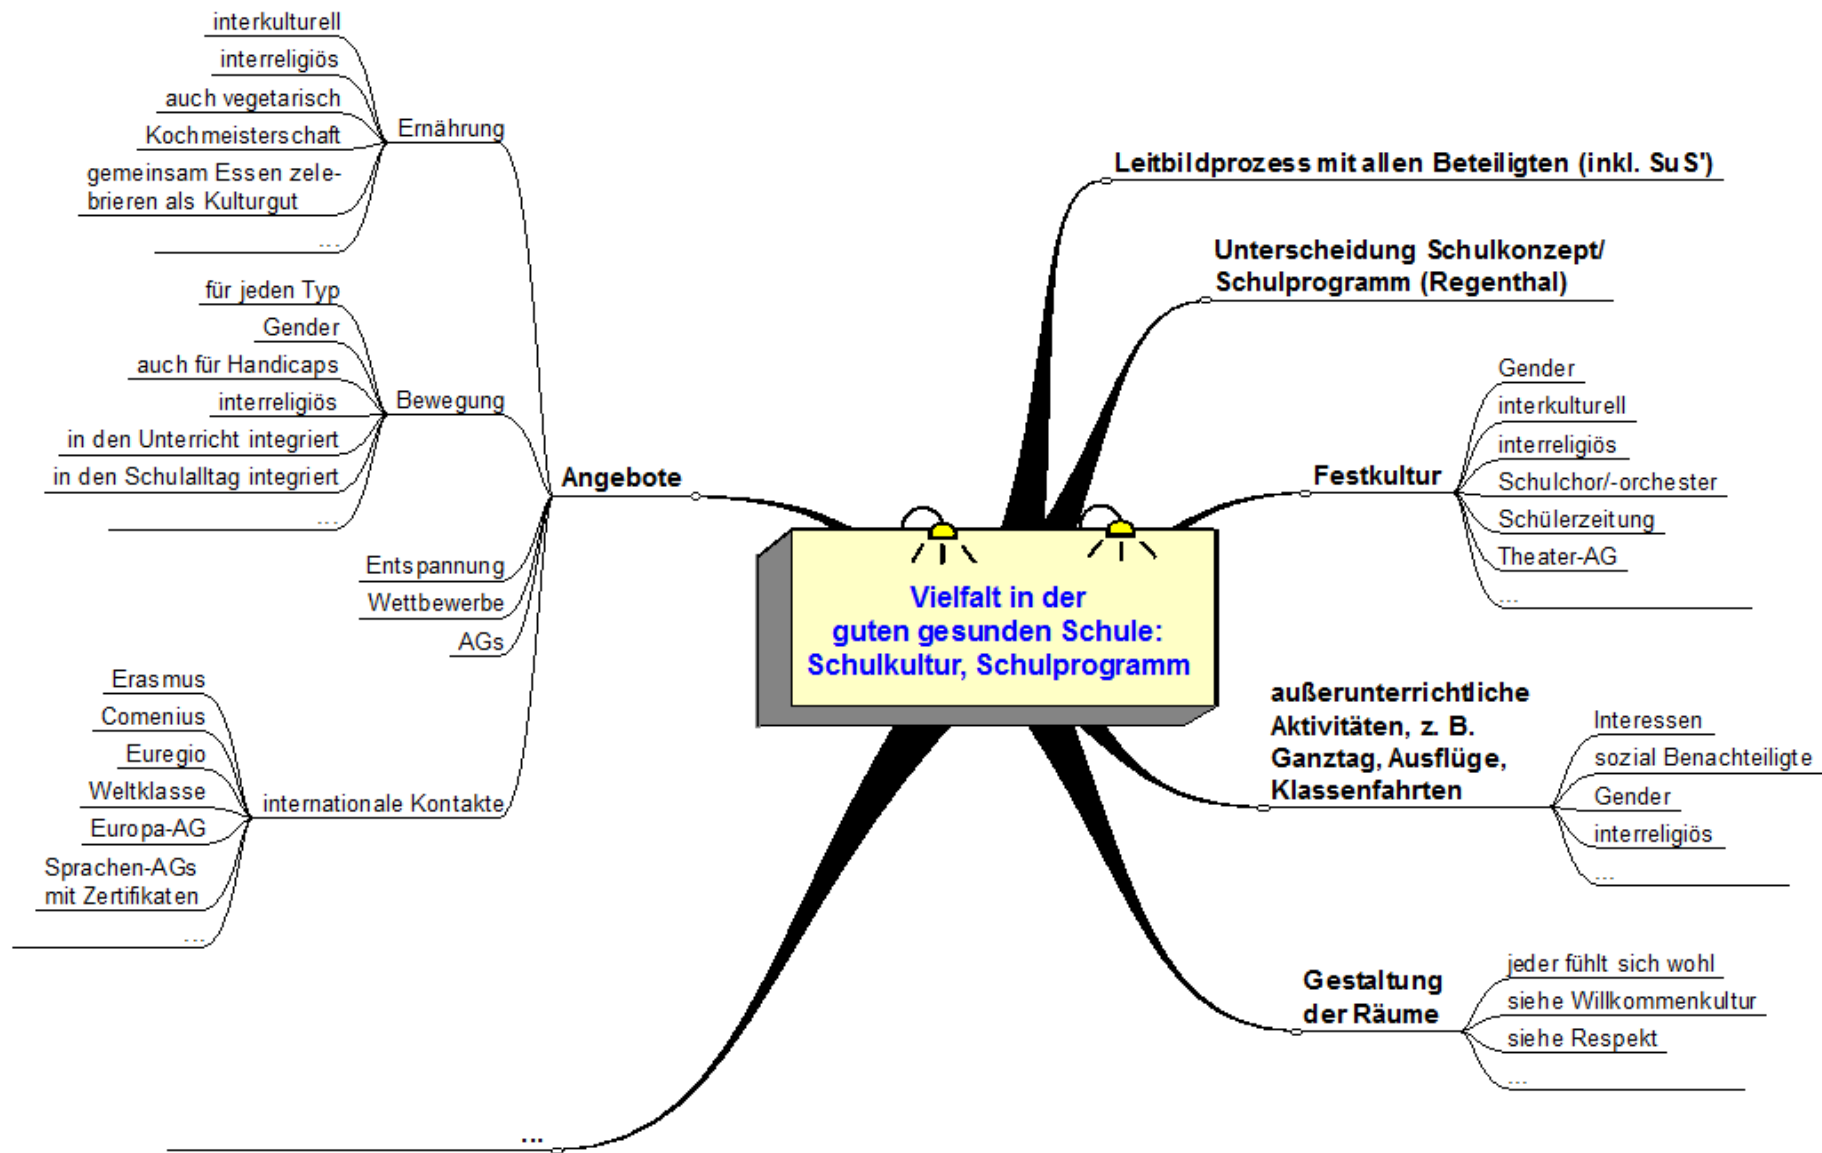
Vielfalt in der guten gesunden Schule: Schulkultur, Schulprogramm

Angebote

Ernährung
interkulturell
interreligiös
auch vegetarisch
Kochmeisterschaft
gemeinsam Essen zelebrieren als Kulturgut
...

Bewegung
für jeden Typ
Gender
auch für Handicaps
interreligiös
in den Unterricht integriert
in den Schulalltag integriert
...

Entspannung
Wettbewerbe
AGs

internationale Kontakte
Erasmus
Comenius
Euregio
Weltklasse
Europa-AG
Sprachen-AGs mit Zertifikaten
...

...

Leitbildprozess mit allen Beteiligten (inkl. SuS')

Unterscheidung Schulkonzept/ Schulprogramm (Regenthal)

Festkultur
Gender
interkulturell
interreligiös
Schulchor/-orchester
Schülerzeitung
Theater-AG
...

außerunterrichtliche Aktivitäten, z. B. Ganztag, Ausflüge, Klassenfahrten
Interessen
sozial Benachteiligte
Gender
interreligiös
...

Gestaltung der Räume
jeder fühlt sich wohl
siehe Willkommenkultur
siehe Respekt
...